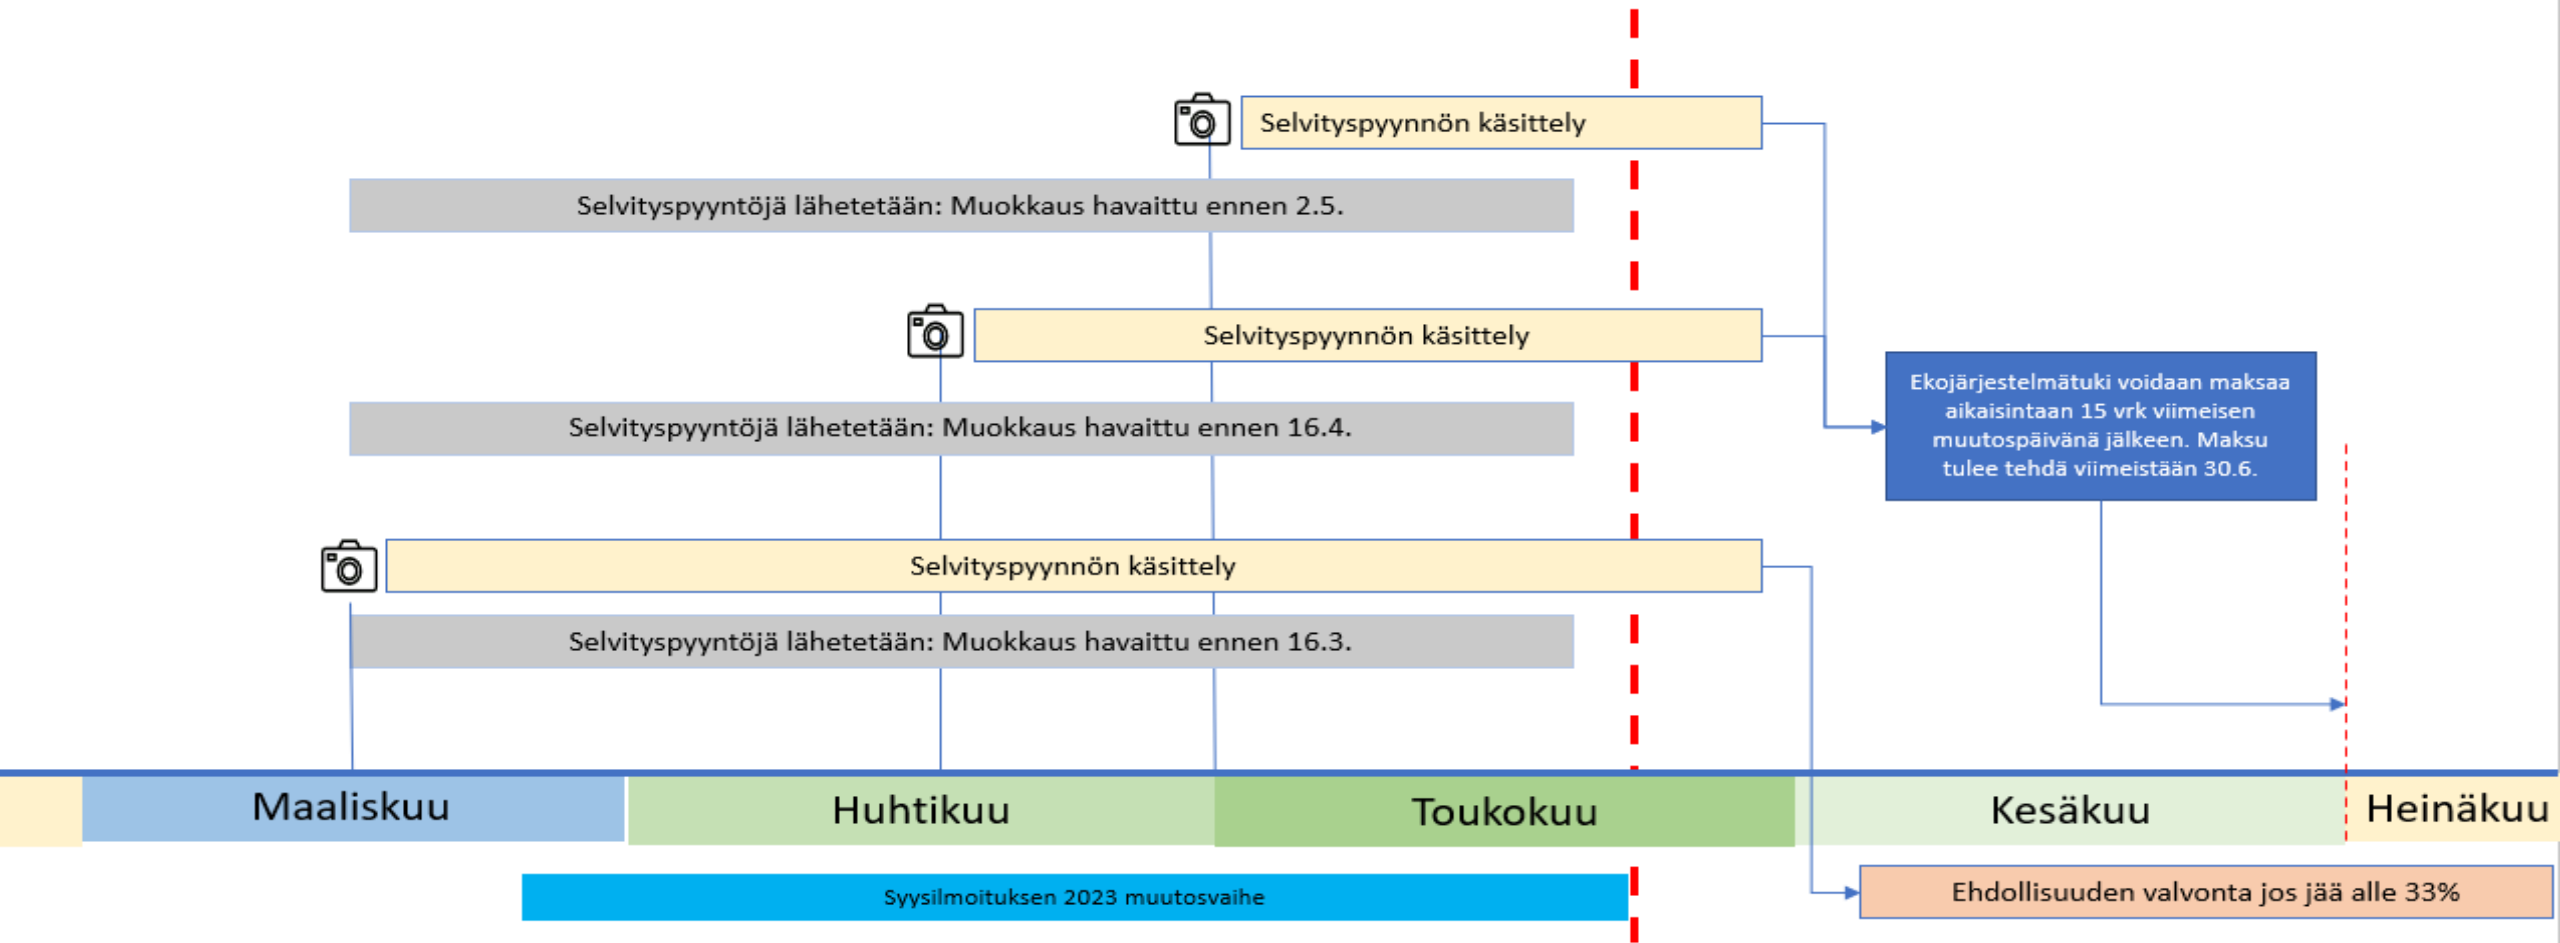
Selvityspyynnön käsittely

Selvityspyyntöjä lähetetään: Muokkaus havaittu ennen 2.5.

Selvityspyynnön käsittely

Ekojärjestelmätuki voidaan maksaa aikaisintaan 15 vrk viimeisen muutospäivänä jälkeen. Maksu tulee tehdä viimeistään 30.6.

Selvityspyyntöjä lähetetään: Muokkaus havaittu ennen 16.4.

Selvityspyynnön käsittely

Selvityspyyntöjä lähetetään: Muokkaus havaittu ennen 16.3.

Maaliskuu

Huhtikuu

Toukokuu

Kesäkuu

Heinäkuu

Syysilmoituksen 2023 muutosvaihe

Ehdollisuuden valvonta jos jää alle 33%